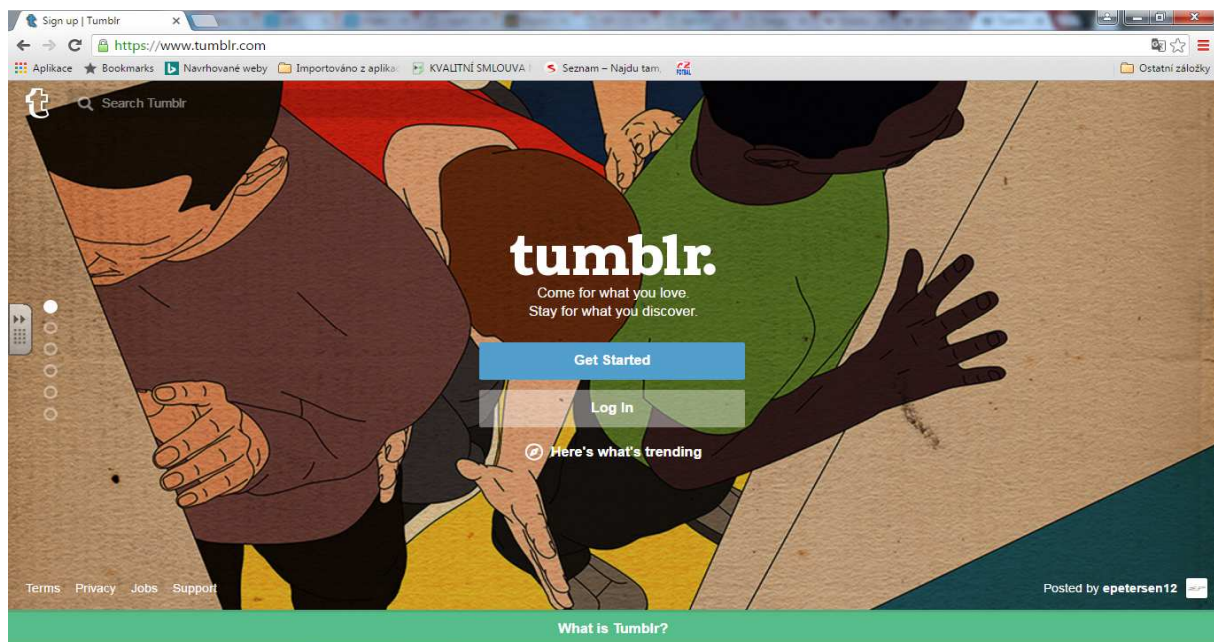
Sign up | Tumblr
https://www.tumblr.com
Aplikace Bookmarks Navrhované weby Importováno z aplika KVALITNÍ SMLOUVA Seznam – Najdu tam Ostatní záložky
t Search Tumblr
tumblr.
Come for what you love.
Stay for what you discover.
Get Started
Log In
Here's what's trending
Terms Privacy Jobs Support
Posted by epetersen12
What is Tumblr?